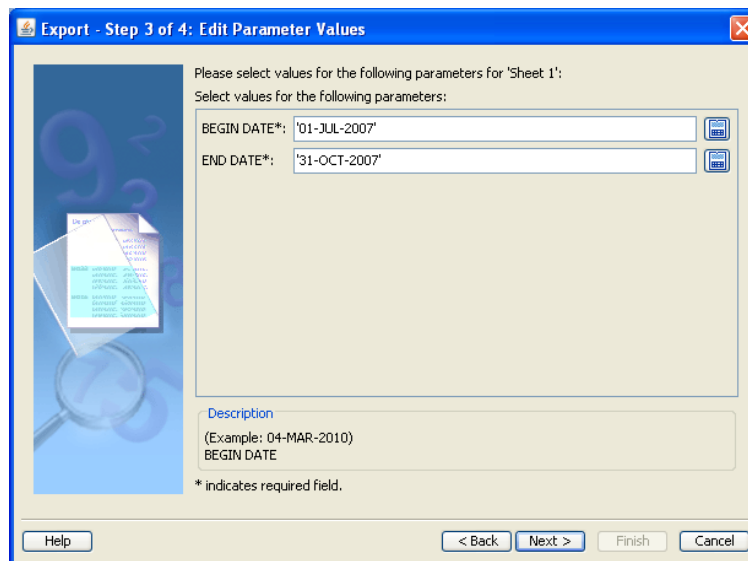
Export - Step 3 of 4: Edit Parameter Values

Please select values for the following parameters for 'Sheet 1':

Select values for the following parameters:

BEGIN DATE*: '01-JUL-2007'

END DATE*: '31-OCT-2007'

Description

(Example: 04-MAR-2010)
BEGIN DATE

* indicates required field.

Help

< Back

Next >

Finish

Cancel